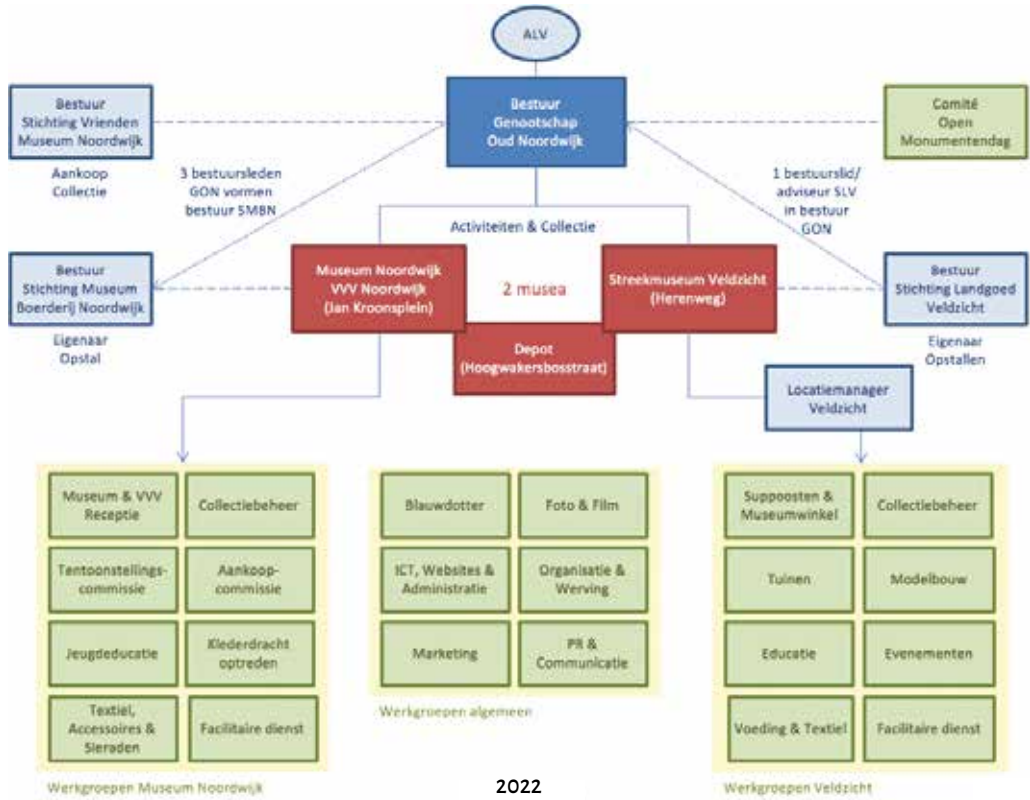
ALV

Bestuur Stichting Vrienden Museum Noordwijk

Aankoop Collectie

Bestuur Genootschap Oud Noordwijk

Comité Open Monumentendag

3 bestuursleden GON vormen bestuur SMBN

1 bestuurslid/ adviseur SLV in bestuur GON

Activiteiten & Collectie

Bestuur Stichting Museum Boerderij Noordwijk

Eigenaar Opstal

Museum Noordwijk VVV Noordwijk (Jan Kroonsplein)

2 musea

Streekmuseum Veldzicht (Herenweg)

Bestuur Stichting Landgoed Veldzicht

Eigenaar Opstallen

Depot (Hoogwakersbosstraat)

Locatiemanager Veldzicht

Museum & VVV Receptie

Collectiebeheer

Tentoonstellings-commissie

Aankoop-commissie

Jeugdeducatie

Klederdracht optreden

Textiel, Accessoires & Sieraden

Facilitaire dienst

Werkgroepen Museum Noordwijk

Blauwdotter

Foto & Film

ICT, Websites & Administratie

Organisatie & Werving

Marketing

PR & Communicatie

Werkgroepen algemeen

Suppoosten & Museumwinkel

Collectiebeheer

Tuinen

Modelbouw

Educatie

Evenementen

Voeding & Textiel

Facilitaire dienst

Werkgroepen Veldzicht

2022